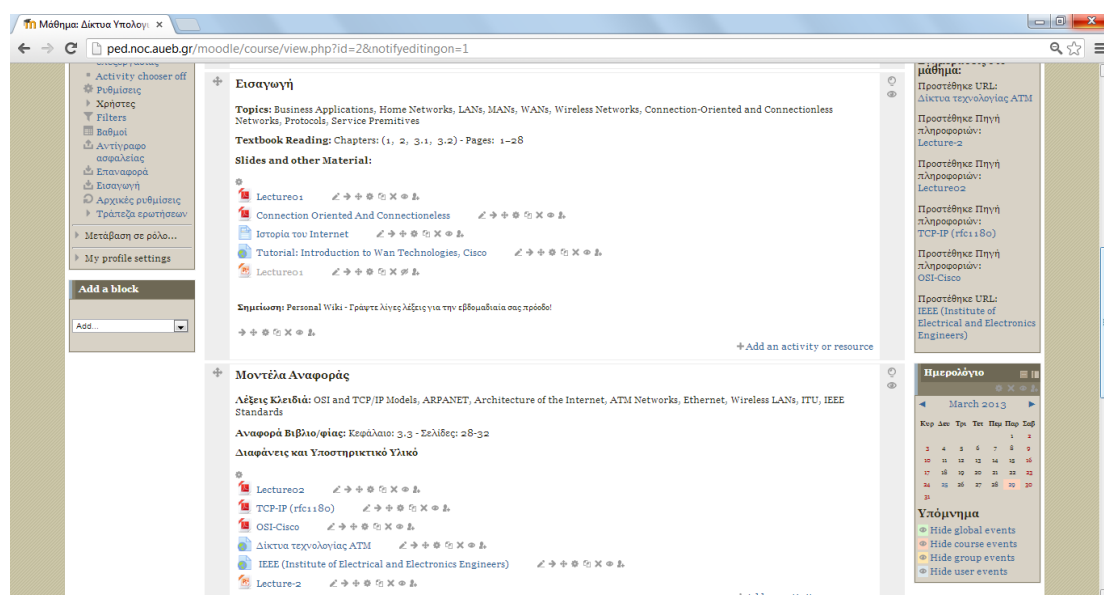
Μάθημα: Δίκτυα Υπολογι ×

ped.noc.aueb.gr/moodle/course/view.php?id=2&notifyeditingon=1

Activity chooser off
Ρυθμίσεις
Χρήστες
Filters
Βαθμοί
Αντίγραφο ασφαλείας
Επαναφορά
Εισαγωγή
Αρχικές ρυθμίσεις
Τράπεζα ερωτήσεων
Μετάβαση σε ρόλο...
My profile settings

Add a block
Add...

Εισαγωγή

Topics: Business Applications, Home Networks, LANs, MANs, WANs, Wireless Networks, Connection-Oriented and Connectionless Networks, Protocols, Service Premitives

Textbook Reading: Chapters: (1, 2, 3.1, 3.2) - Pages: 1–28

Slides and other Material:

Lecture01
Connection Oriented And Connectioneless
Ιστορία του Internet
Tutorial: Introduction to Wan Technologies, Cisco
Lecture01

Σημείωση: Personal Wiki - Γράψτε λίγες λέξεις για την εβδομαδιαία σας πρόοδο!

+Add an activity or resource

Μοντέλα Αναφοράς

Λέξεις Κλειδιά: OSI and TCP/IP Models, ARPANET, Architecture of the Internet, ATM Networks, Ethernet, Wireless LANs, ITU, IEEE Standards

Αναφορά Βιβλιο/φίας: Κεφάλαιο: 3.3 - Σελίδες: 28-32

Διαφάνεις και Υποστηρικτικό Υλικό

Lecture02
TCP-IP (rfc1180)
OSI-Cisco
Δίκτυα τεχνολογίας ATM
IEEE (Institute of Electrical and Electronics Engineers)
Lecture-2

μάθημα:
Προστέθηκε URL:
Δίκτυα τεχνολογίας ATM
Προστέθηκε Πηγή πληροφοριών:
Lecture-2
Προστέθηκε Πηγή πληροφοριών:
Lecture02
Προστέθηκε Πηγή πληροφοριών:
TCP-IP (rfc1180)
Προστέθηκε Πηγή πληροφοριών:
OSI-Cisco
Προστέθηκε URL:
IEEE (Institute of Electrical and Electronics Engineers)

Ημερολόγιο
March 2013
| Κυρ | Δευ | Τρι | Τετ | Πεμ | Παρ | Σαβ |
|---|---|---|---|---|---|---|
| | | | | | 1 | 2 |
| 3 | 4 | 5 | 6 | 7 | 8 | 9 |
| 10 | 11 | 12 | 13 | 14 | 15 | 16 |
| 17 | 18 | 19 | 20 | 21 | 22 | 23 |
| 24 | 25 | 26 | 27 | 28 | 29 | 30 |
| 31 | | | | | | |

Υπόμνημα
Hide global events
Hide course events
Hide group events
Hide user events